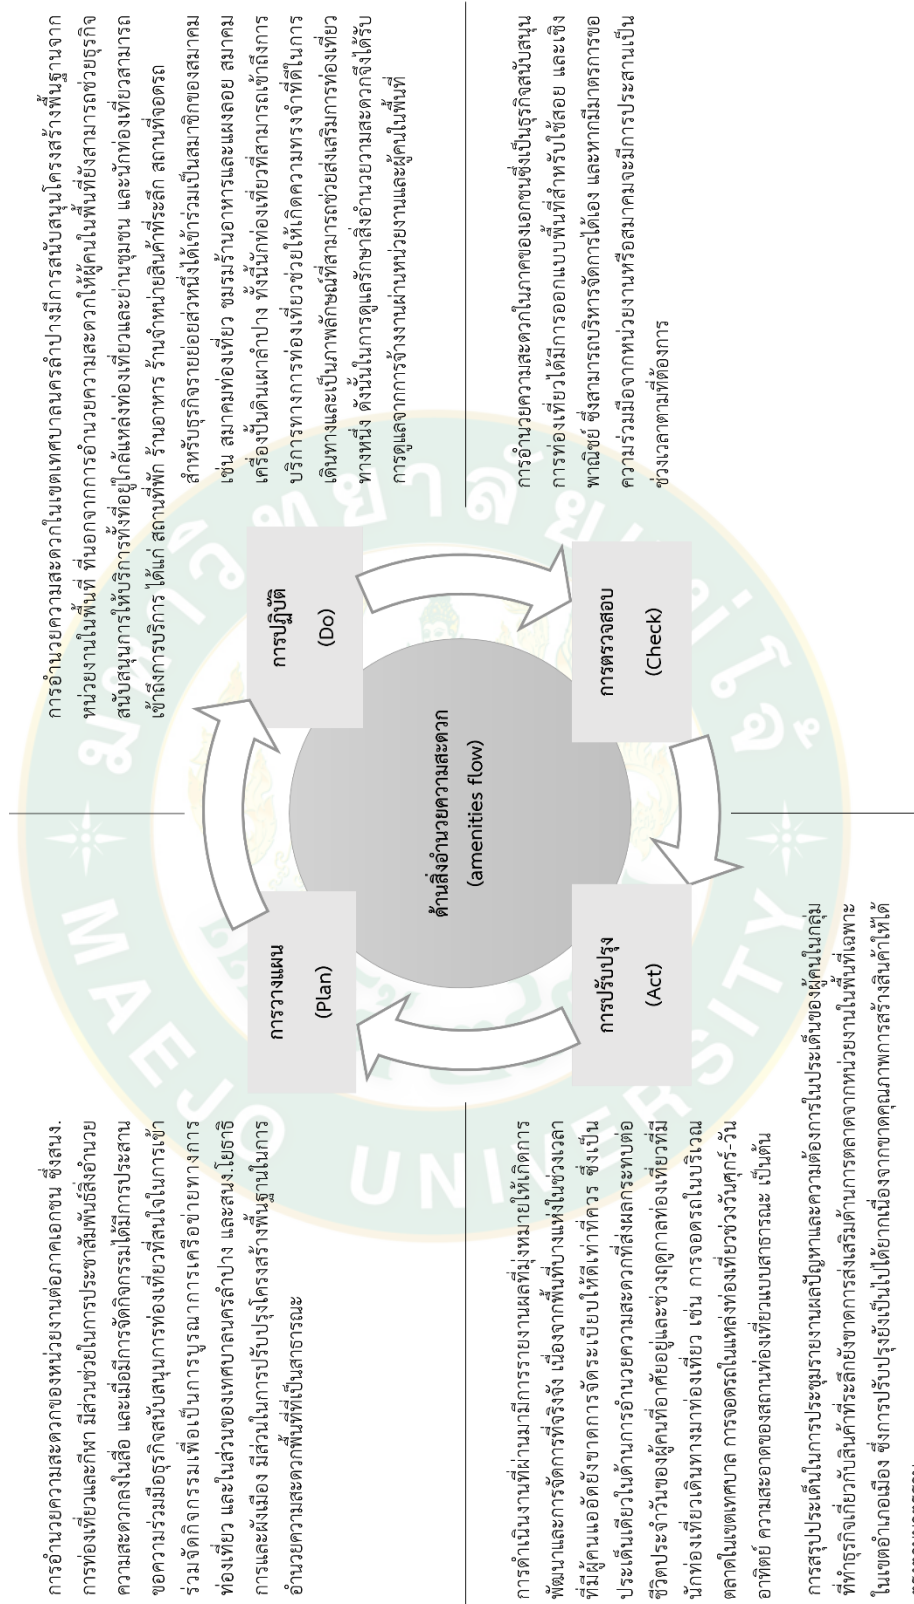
การอำนวยความสะดวกในเขตเทศบาลนครลำปางมีการสนับสนุนโครงสร้างพื้นฐานจากหน่วยงานในพื้นที่ ที่นอกจากการอำนวยความสะดวกให้ผู้คนในพื้นที่ยังสามารถช่วยธุรกิจสนับสนุนการให้บริการทั้งที่อยู่ใกล้แหล่งท่องเที่ยวและย่านชุมชน และนักท่องเที่ยวสามารถเข้าถึงการบริการ ได้แก่ สถานที่พัก ร้านอาหาร ร้านจำหน่ายสินค้าที่ระลึก สถานที่จอดรถ

สำหรับธุรกิจรายย่อยส่วนหนึ่งได้เข้าร่วมเป็นสมาชิกของสมาคม เช่น สมาคมท่องเที่ยว ชมรมร้านอาหารและแผงลอย สมาคมเครื่องปั้นดินเผาลำปาง ทั้งนี้นักท่องเที่ยวที่สามารถเข้าถึงการบริการทางการท่องเที่ยวช่วยให้เกิดความทรงจำที่ดีในการเดินทางและเป็นภาพลักษณ์ที่สามารถช่วยส่งเสริมการท่องเที่ยวทางหนึ่ง ดังนั้นในการดูแลรักษาสิ่งอำนวยความสะดวกจึงได้รับการดูแลจากการจ้างงานผ่านหน่วยงานและผู้คนในพื้นที่

การอำนวยความสะดวกของหน่วยงานต่อภาคเอกชน ซึ่งสนง.การท่องเที่ยวและกีฬา มีส่วนช่วยในการประชาสัมพันธ์สิ่งอำนวยความสะดวกลงในสื่อ และเมื่อมีการจัดกิจกรรมได้มีการประสานขอความร่วมมือธุรกิจสนับสนุนการท่องเที่ยวที่สนใจในการเข้าร่วมจัดกิจกรรมเพื่อเป็นการบูรณาการเครือข่ายทางการท่องเที่ยว และในส่วนของเทศบาลนครลำปาง และสนง.โยธาธิการและผังเมือง มีส่วนในการปรับปรุงโครงสร้างพื้นฐานในการอำนวยความสะดวกพื้นที่ที่เป็นสาธารณะ

การปฏิบัติ
(Do)

การวางแผน
(Plan)

ด้านสิ่งอำนวยความสะดวก
(amenities flow)

การตรวจสอบ
(Check)

การปรับปรุง
(Act)

การอำนวยความสะดวกในภาคของเอกชนซึ่งเป็นธุรกิจสนับสนุนการท่องเที่ยวได้มีการออกแบบพื้นที่สำหรับใช้สอย และเชิงพาณิชย์ ซึ่งสามารถบริหารจัดการได้เอง และหากมีการขอความร่วมมือจากหน่วยงานหรือสมาคมจะมีการประสานเป็นช่วงเวลาตามที่ต้องการ

การดำเนินงานที่ผ่านมามีการรายงานผลที่มุ่งหมายให้เกิดการพัฒนาและการจัดการที่จริงจัง เนื่องจากพื้นที่บางแห่งในช่วงเวลาที่มีผู้คนแออัดยังขาดการจัดระเบียบให้ดีเท่าที่ควร ซึ่งเป็นประเด็นเดียวในด้านการอำนวยความสะดวกที่ส่งผลกระทบต่อชีวิตประจำวันของผู้คนที่อาศัยอยู่และช่วงฤดูกาลท่องเที่ยวที่มีนักท่องเที่ยวเดินทางมาท่องเที่ยว เช่น การจอดรถในบริเวณตลาดในเขตเทศบาล การจอดรถในแหล่งท่องเที่ยวช่วงวันศุกร์-วันอาทิตย์ ความสะอาดของสถานท่องเที่ยวแบบสาธารณะ เป็นต้น

การสรุปประเด็นในการประชุมรายงานผลปัญหาและความต้องการในประเด็นของผู้คนในกลุ่มที่ทำธุรกิจเกี่ยวกับสินค้าที่ระลึกยังขาดการส่งเสริมด้านการตลาดจากหน่วยงานในพื้นที่เฉพาะในเขตอำเภอเมือง ซึ่งการปรับปรุงยังเป็นไปได้ยากเนื่องจากขาดคุณภาพการสร้างสินค้าให้ได้มาตรฐาน